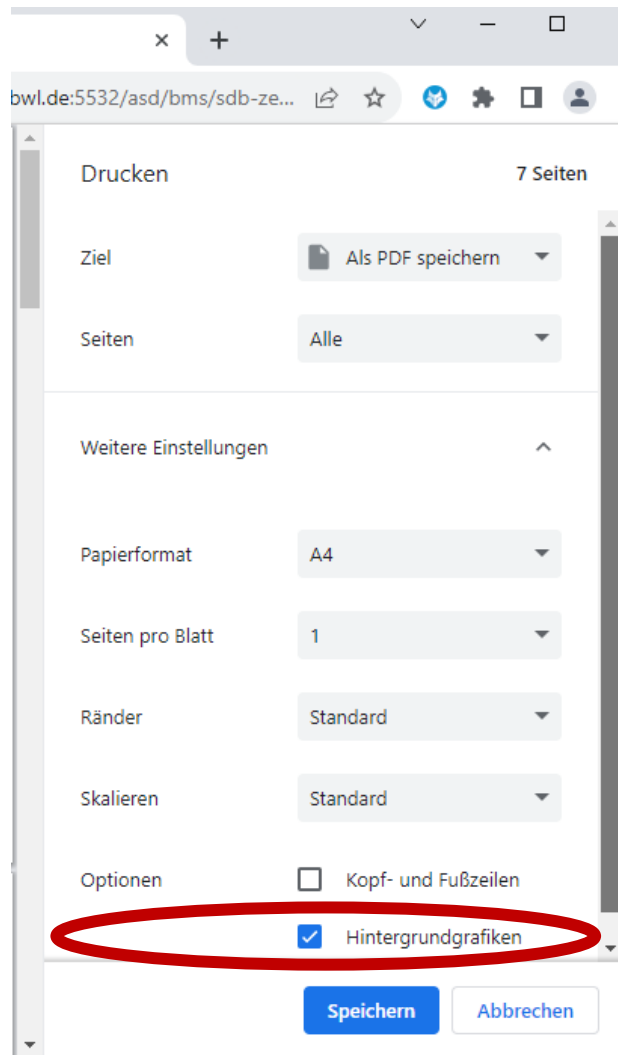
bwl.de:5532/asd/bms/sdb-ze...

Drucken

7 Seiten

Ziel

Als PDF speichern

Seiten

Alle

Weitere Einstellungen

Papierformat

A4

Seiten pro Blatt

1

Ränder

Standard

Skalieren

Standard

Optionen

Kopf- und Fußzeilen

Hintergrundgrafiken

Speichern

Abbrechen